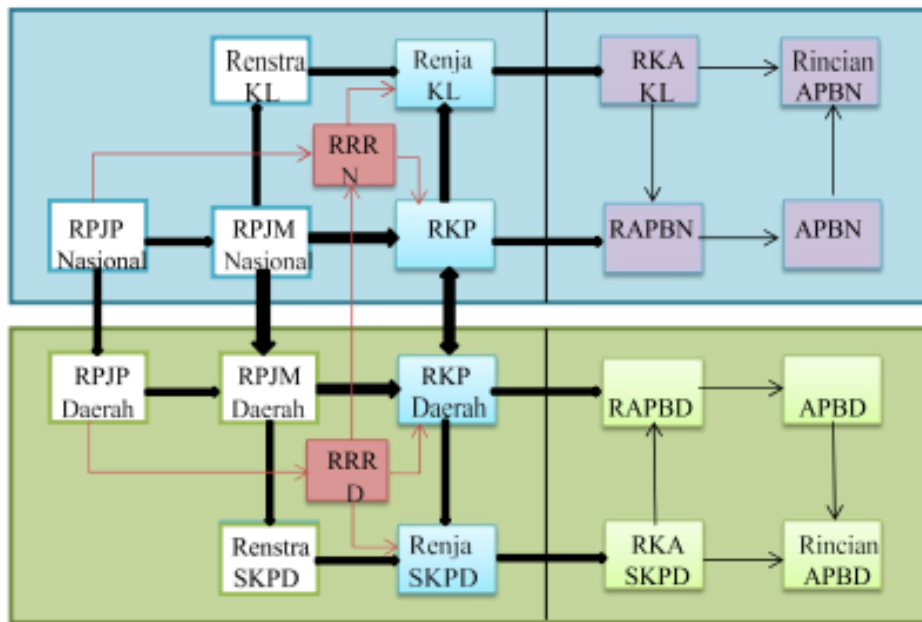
Renstra KL

Renja KL

RKA KL

Rincian APBN

RRR N

RPJP Nasional

RPJM Nasional

RKP

RAPBN

APBN

RPJP Daerah

RPJM Daerah

RKP Daerah

RAPBD

APBD

RRR D

Renstra SKPD

Renja SKPD

RKA SKPD

Rincian APBD